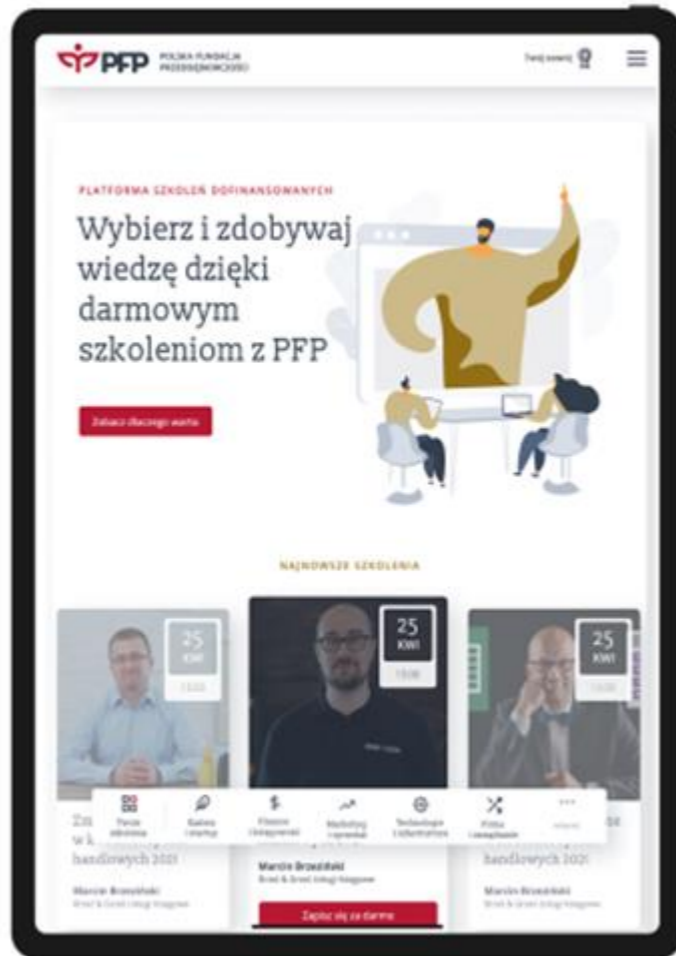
PFP POLSKA FUNDACJA PRZEDSIĘBIORCZOŚCI

Twój koszyk

PLATFORMA SZKOLEŃ DOFINANSOWANYCH

Wybierz i zdobywaj wiedzę dzięki darmowym szkoleniom z PFP

Zobacz dlaczego warto

NAJNOWSZE SZKOLENIA

25 KWI 15:00

25 KWI 15:00

25 KWI 15:00

Twoje szkolenia

Biznes i startup

Finanse i księgowość

Marketing i sprzedaż

Technologie i cyberbezpieczeństwo

Prawo i zarządzanie

Więcej

Zm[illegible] w k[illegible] handlowych 2021

Marcin Brzeziński
Brzeziński Usługi księgowe

Marcin Brzeziński
Brzeziński Usługi księgowe

Zapisz się za darmo

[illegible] handlowych 2021

Marcin Brzeziński
Brzeziński Usługi księgowe